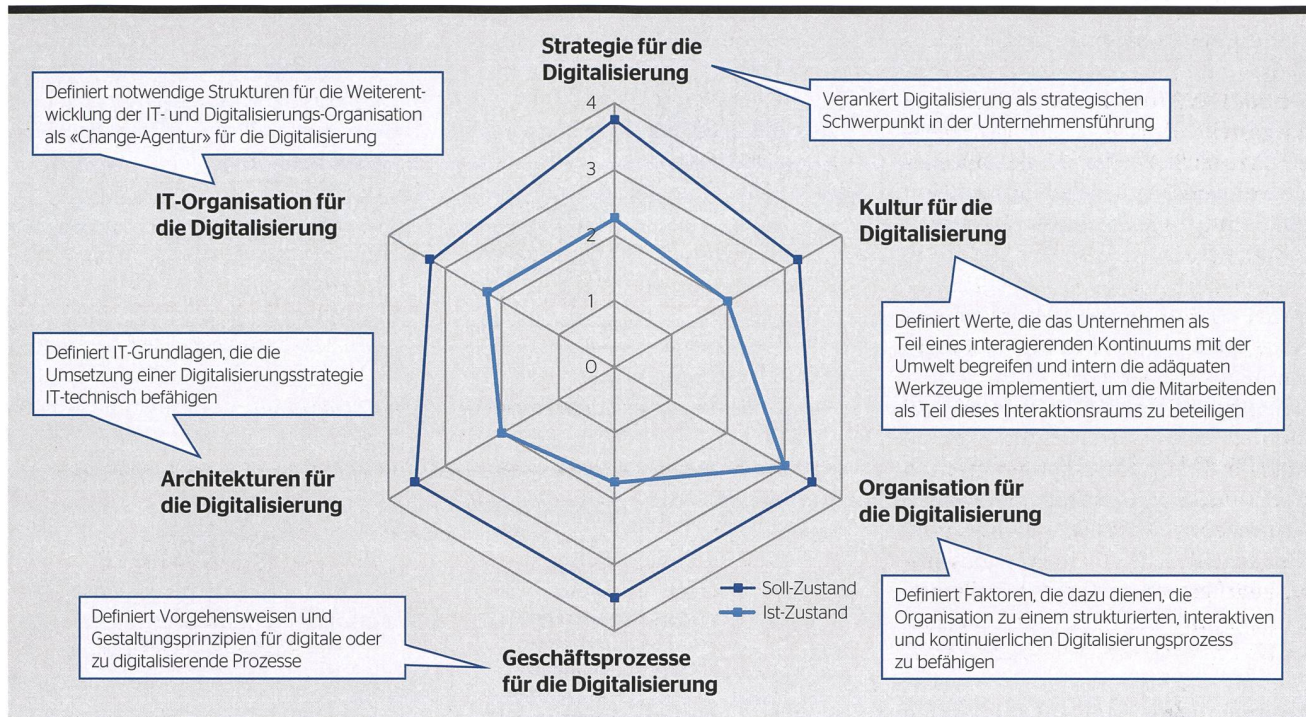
Definiert notwendige Strukturen für die Weiterentwicklung der IT- und Digitalisierungs-Organisation als «Change-Agentur» für die Digitalisierung

Strategie für die Digitalisierung

Verankert Digitalisierung als strategischen Schwerpunkt in der Unternehmensführung

4

3

2

1

0

IT-Organisation für die Digitalisierung

Kultur für die Digitalisierung

Definiert Werte, die das Unternehmen als Teil eines interagierenden Kontinuums mit der Umwelt begreifen und intern die adäquaten Werkzeuge implementiert, um die Mitarbeitenden als Teil dieses Interaktionsraums zu beteiligen

Definiert IT-Grundlagen, die die Umsetzung einer Digitalisierungsstrategie IT-technisch befähigen

Architekturen für die Digitalisierung

Organisation für die Digitalisierung

Soll-Zustand

Ist-Zustand

Definiert Faktoren, die dazu dienen, die Organisation zu einem strukturierten, interaktiven und kontinuierlichen Digitalisierungsprozess zu befähigen

Definiert Vorgehensweisen und Gestaltungsprinzipien für digitale oder zu digitalisierende Prozesse

Geschäftsprozesse für die Digitalisierung